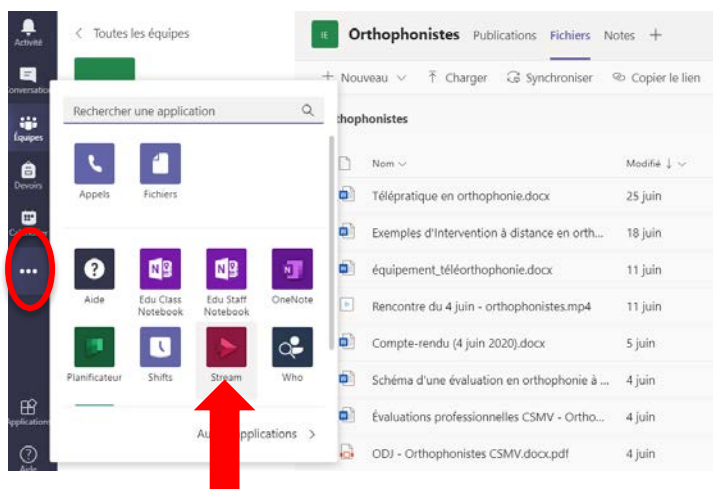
Activité
Conversation
Équipes
Devoirs
Calendrier
Applications
Aide

< Toutes les équipes

Rechercher une application

Appels
Fichiers

Aide
Edu Class Notebook
Edu Staff Notebook
OneNote
Planificateur
Shifts
Stream
Who

Au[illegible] applications >

IE
Orthophonistes Publications Fichiers Notes +

+ Nouveau ∨ Charger Synchroniser Copier le lien

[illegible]thophonistes

| Nom ∨ | Modifié ↓ ∨ |
|---|---|
| Télépratique en orthophonie.docx | 25 juin |
| Exemples d'Intervention à distance en orth... | 18 juin |
| équipement_téléorthophonie.docx | 11 juin |
| Rencontre du 4 juin - orthophonistes.mp4 | 11 juin |
| Compte-rendu (4 juin 2020).docx | 5 juin |
| Schéma d'une évaluation en orthophonie à ... | 4 juin |
| Évaluations professionnelles CSMV - Ortho... | 4 juin |
| ODJ - Orthophonistes CSMV.docx.pdf | 4 juin |